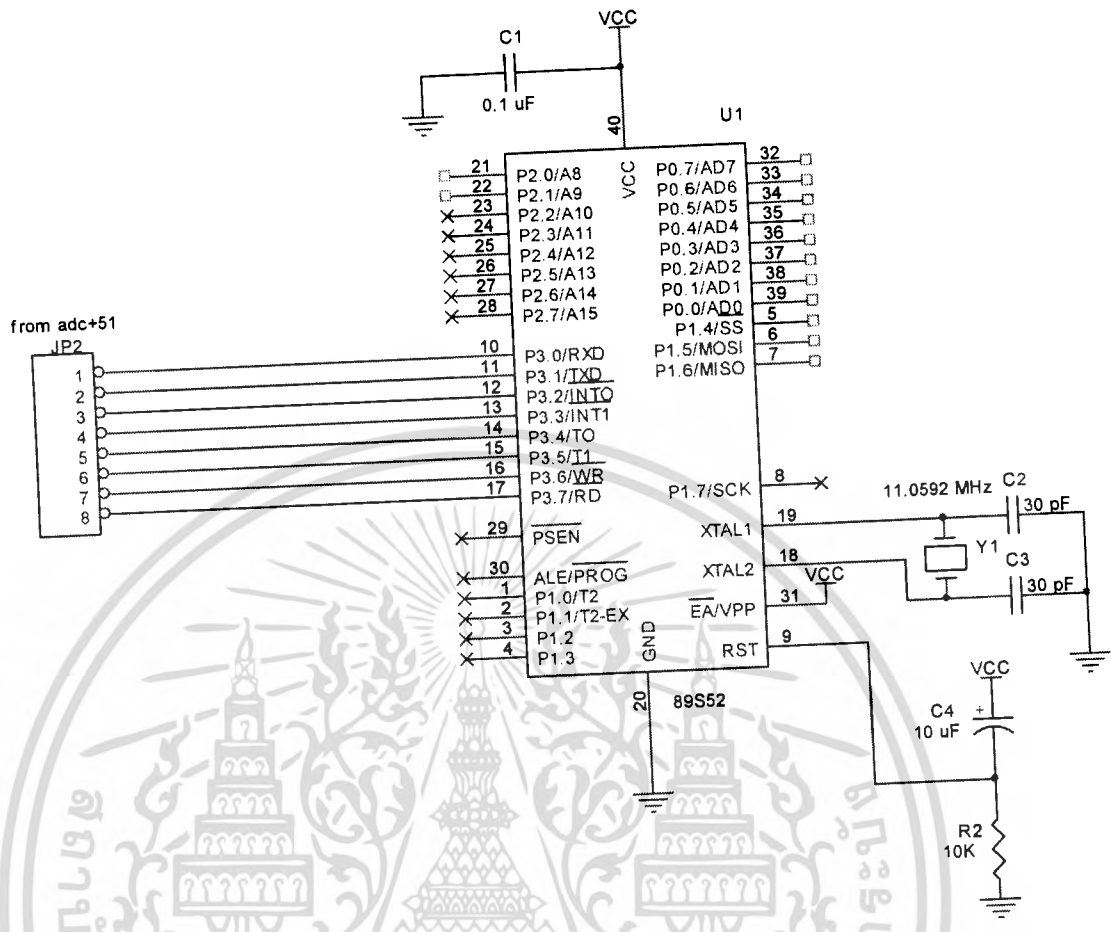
VCC
C1
0.1 uF
40
U1
VCC
21 P2.0/A8
22 P2.1/A9
23 P2.2/A10
24 P2.3/A11
25 P2.4/A12
26 P2.5/A13
27 P2.6/A14
28 P2.7/A15
P0.7/AD7 32
P0.6/AD6 33
P0.5/AD5 34
P0.4/AD4 35
P0.3/AD3 36
P0.2/AD2 37
P0.1/AD1 38
P0.0/AD0 39
P1.4/SS 5
P1.5/MOSI 6
P1.6/MISO 7
from adc+51
JP2
1
2
3
4
5
6
7
8
10 P3.0/RXD
11 P3.1/TXD
12 P3.2/INTO
13 P3.3/INT1
14 P3.4/TO
15 P3.5/T1
16 P3.6/WR
17 P3.7/RD
P1.7/SCK 8
11.0592 MHz C2
30 pF
XTAL1 19
29 PSEN
Y1
C3
18
XTAL2
VCC
30 pF
30 ALE/PROG
1 P1.0/T2
2 P1.1/T2-EX
3 P1.2
4 P1.3
EA/VPP 31
GND
RST 9
VCC
20
89S52
C4
10 uF
R2
10K